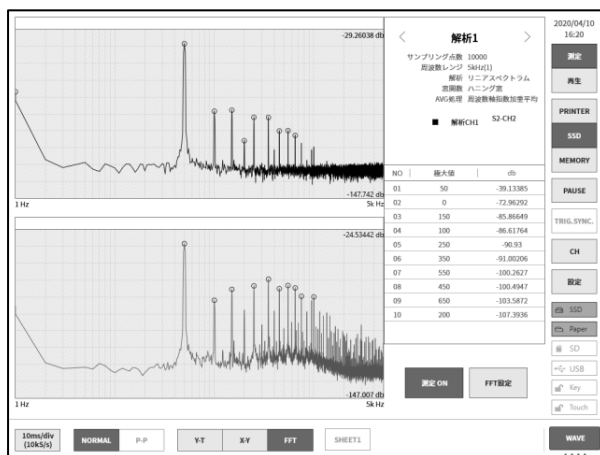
-29.26038 db

-147.742 db

1 Hz

5k Hz

-24.53442 db

-147.007 db

1 Hz

5k Hz

解析1

サンプリング点数 10000
周波数レンジ 5kHz(1)
解析 リニアスペクトラム
窓関数 ハニング窓
AVG処理 周波数軸加算平均

■ 解析CH1 S2-CH2

| NO | 極大値 | db |
|---|---|---|
| 01 | 50 | -39.13385 |
| 02 | 0 | -72.96292 |
| 03 | 150 | -85.86649 |
| 04 | 100 | -86.61764 |
| 05 | 250 | -90.93 |
| 06 | 350 | -91.00206 |
| 07 | 550 | -100.2627 |
| 08 | 450 | -100.4947 |
| 09 | 650 | -103.5872 |
| 10 | 200 | -107.3936 |

測定 ON

FFT設定

2020/04/10
16:20

測定

再生

PRINTER

SSD

MEMORY

PAUSE

TRIG.SYNC.

CH

設定

SSD

Paper

SD

USB

Key

Touch

10ms/div
(10kS/s)

NORMAL

P-P

Y-T

X-Y

FFT

SHEET1

WAVE